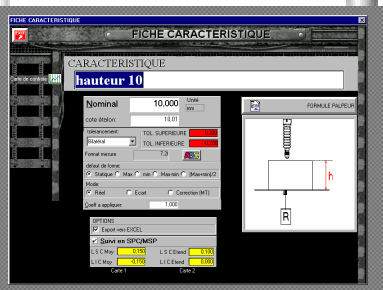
FICHE CARACTERISTIQUE

FICHE CARACTERISTIQUE

Carte de contrôle

CARACTERISTIQUE

hauteur 10

Nominal 10,000 Unité mm

cote étalon 10,01

tolerancement Bilatéral

TOL SUPERIEURE 0,20

TOL INFERIEURE -0,20

Format mesure 7,3

defaut de forme
Statique Max min Max-min Max+min/2

Mode
Réel Ecart Correction (MT)

Coeff a appliquer 1,000

FORMULE PALPEUR

h

R

OPTIONS
Export vers EXCEL
Suivi en SPC/MSP

L S C Moy 0,150
L I C Moy -0,150
L S C Etend 0,100
L I C Etend 0,000

Carte 1 Carte 2